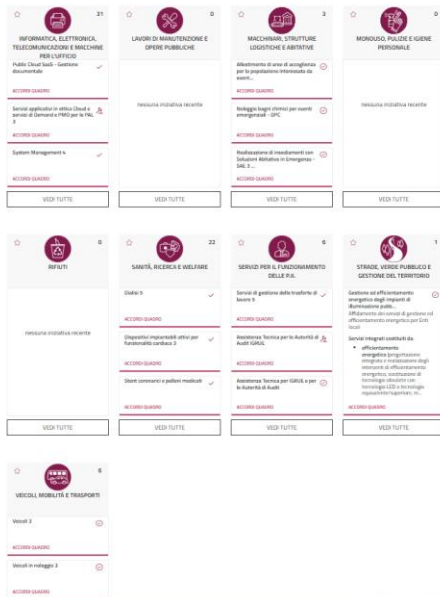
31
INFORMATICA, ELETTRONICA, TELECOMUNICAZIONI E MACCHINE PER L'UFFICIO

Public Cloud SaaS - Gestione documentale
ACCORDI QUADRO

Servizi applicativi in ottica Cloud e servizi di Demand e PMO per le PAL 3
ACCORDI QUADRO

System Management 4
ACCORDI QUADRO

VEDI TUTTE

0
LAVORI DI MANUTENZIONE E OPERE PUBBLICHE

nessuna iniziativa recente

VEDI TUTTE

3
MACCHINARI, STRUTTURE LOGISTICHE E ABITATIVE

Allestimento di aree di accoglienza per la popolazione interessata da eventi...
ACCORDI QUADRO

Noleggio bagni chimici per eventi emergenziali - DPC
ACCORDI QUADRO

Realizzazione di insediamenti con Soluzioni Abitative in Emergenza - SAE 3 ...
ACCORDI QUADRO

VEDI TUTTE

0
MONOUSO, PULIZIE E IGIENE PERSONALE

nessuna iniziativa recente

VEDI TUTTE

0
RIFIUTI

nessuna iniziativa recente

VEDI TUTTE

22
SANITÀ, RICERCA E WELFARE

Dialisi 5
ACCORDI QUADRO

Dispositivi impiantabili attivi per funzionalità cardiaca 3
ACCORDI QUADRO

Stent coronarici e palloni medicali
ACCORDI QUADRO

VEDI TUTTE

6
SERVIZI PER IL FUNZIONAMENTO DELLE P.A.

Servizi di gestione delle trasferte di lavoro 5
ACCORDI QUADRO

Assistenza Tecnica per le Autorità di Audit IGRUE
ACCORDI QUADRO

Assistenza Tecnica per IGRUE e per le Autorità di Audit
ACCORDI QUADRO

VEDI TUTTE

1
STRADE, VERDE PUBBLICO E GESTIONE DEL TERRITORIO

Gestione ed efficientamento energetico degli impianti di illuminazione pubb...
Affidamento dei servizi di gestione ed efficientamento energetico per Enti locali

Servizi integrati costituiti da:
• efficientamento energetico (progettazione integrata e realizzazione degli interventi di efficientamento energetico, sostituzione di tecnologie obsolete con tecnologie LED e tecnologie equivalenti/superiori, ...
ACCORDI QUADRO

VEDI TUTTE

6
VEICOLI, MOBILITÀ E TRASPORTI

Veicoli 3
ACCORDI QUADRO

Veicoli in noleggio 3
ACCORDI QUADRO